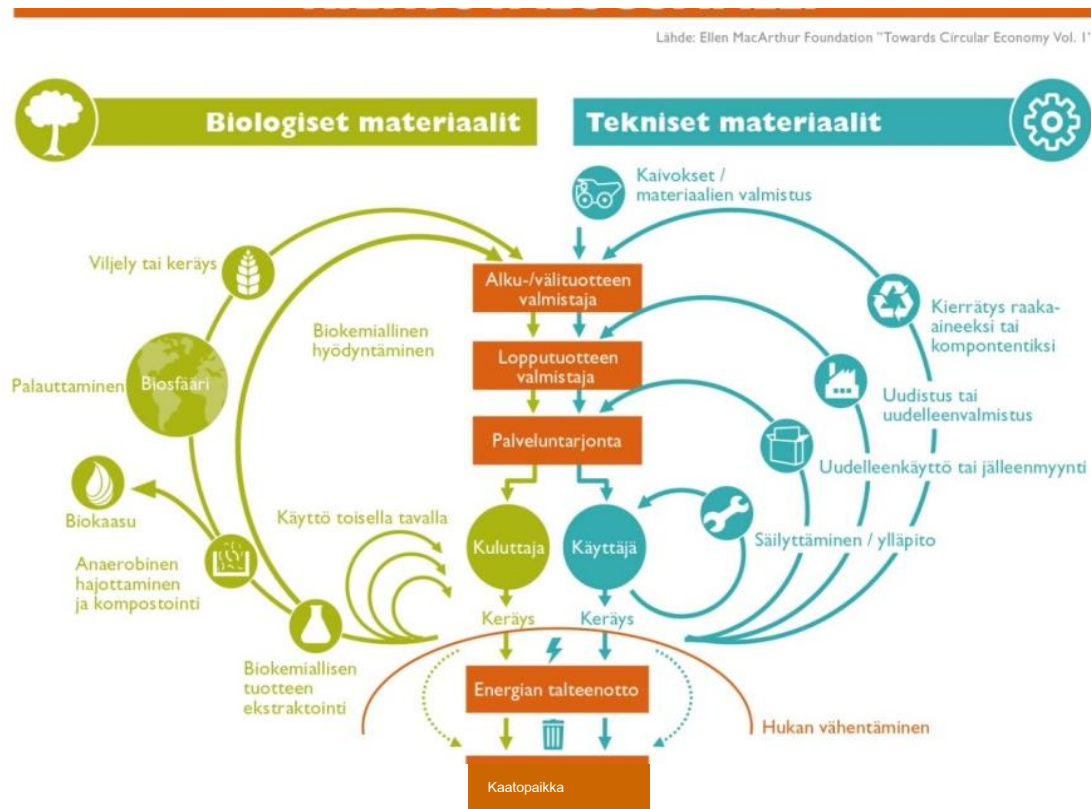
Lähde: Ellen MacArthur Foundation "Towards Circular Economy Vol. 1"

Biologiset materiaalit

Tekniset materiaalit

Kaivokset / materiaalien valmistus

Viljely tai keräys

Alku-/välituotteen valmistaja

Biokemiallinen hyödyntäminen

Kierrätys raaka-aineeksi tai komponentiksi

Palauttaminen

Biosfääri

Lopputuotteen valmistaja

Uudistus tai uudelleenvalmistus

Palveluntarjonta

Uudelleenkäyttö tai jälleenmyynti

Biokaasu

Käyttö toisella tavalla

Kuluttaja

Käyttäjä

Säilyttäminen / ylläpito

Anaerobinen hajottaminen ja kompostointi

Keräys

Keräys

Biokemiallisen tuotteen ekstraktointi

Energian talteenotto

Hukan vähentäminen

Kaatopaikka